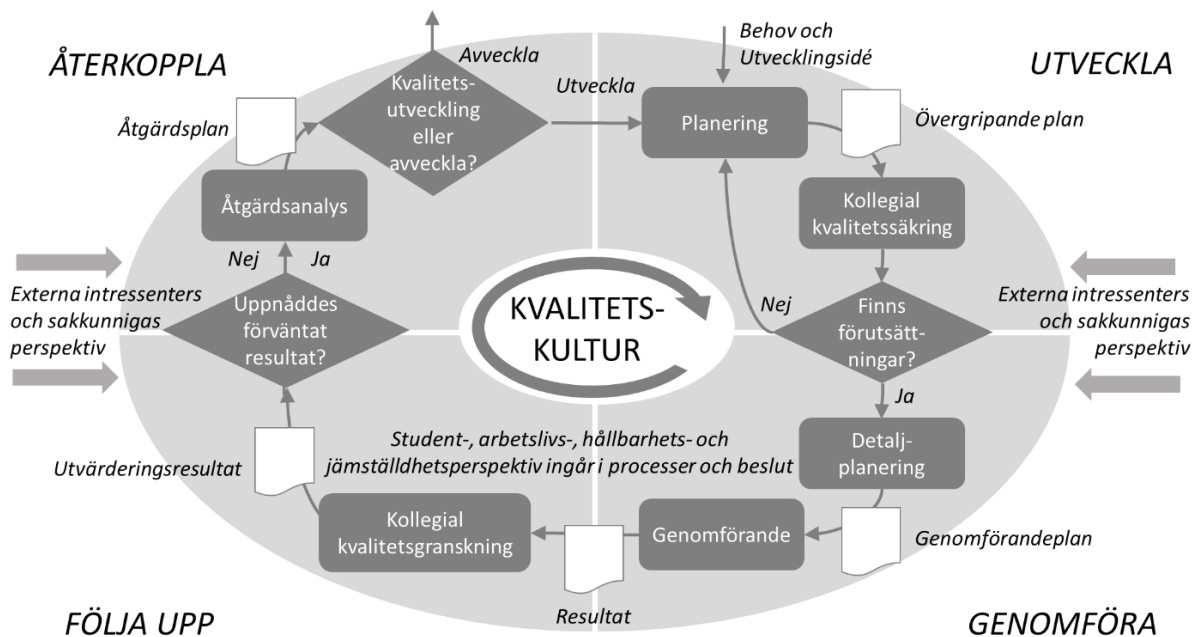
ÅTERKOPPLA

Avveckla

Kvalitetsutveckling eller avveckla?

Utveckla

Behov och Utvecklingsidé

UTVECKLA

Åtgärdsplan

Planering

Övergripande plan

Åtgärdsanalys

Kollegial kvalitetssäkring

Nej

Ja

Externa intressenters och sakkunnigas perspektiv

Uppnåddes förväntat resultat?

KVALITETSKULTUR

Nej

Finns förutsättningar?

Externa intressenters och sakkunnigas perspektiv

Ja

Student-, arbetslivs-, hållbarhets- och jämställdhetsperspektiv ingår i processer och beslut

Detaljplanering

Utvärderingsresultat

Kollegial kvalitetsgranskning

Genomförande

Genomförandeplan

Resultat

FÖLJA UPP

GENOMFÖRA